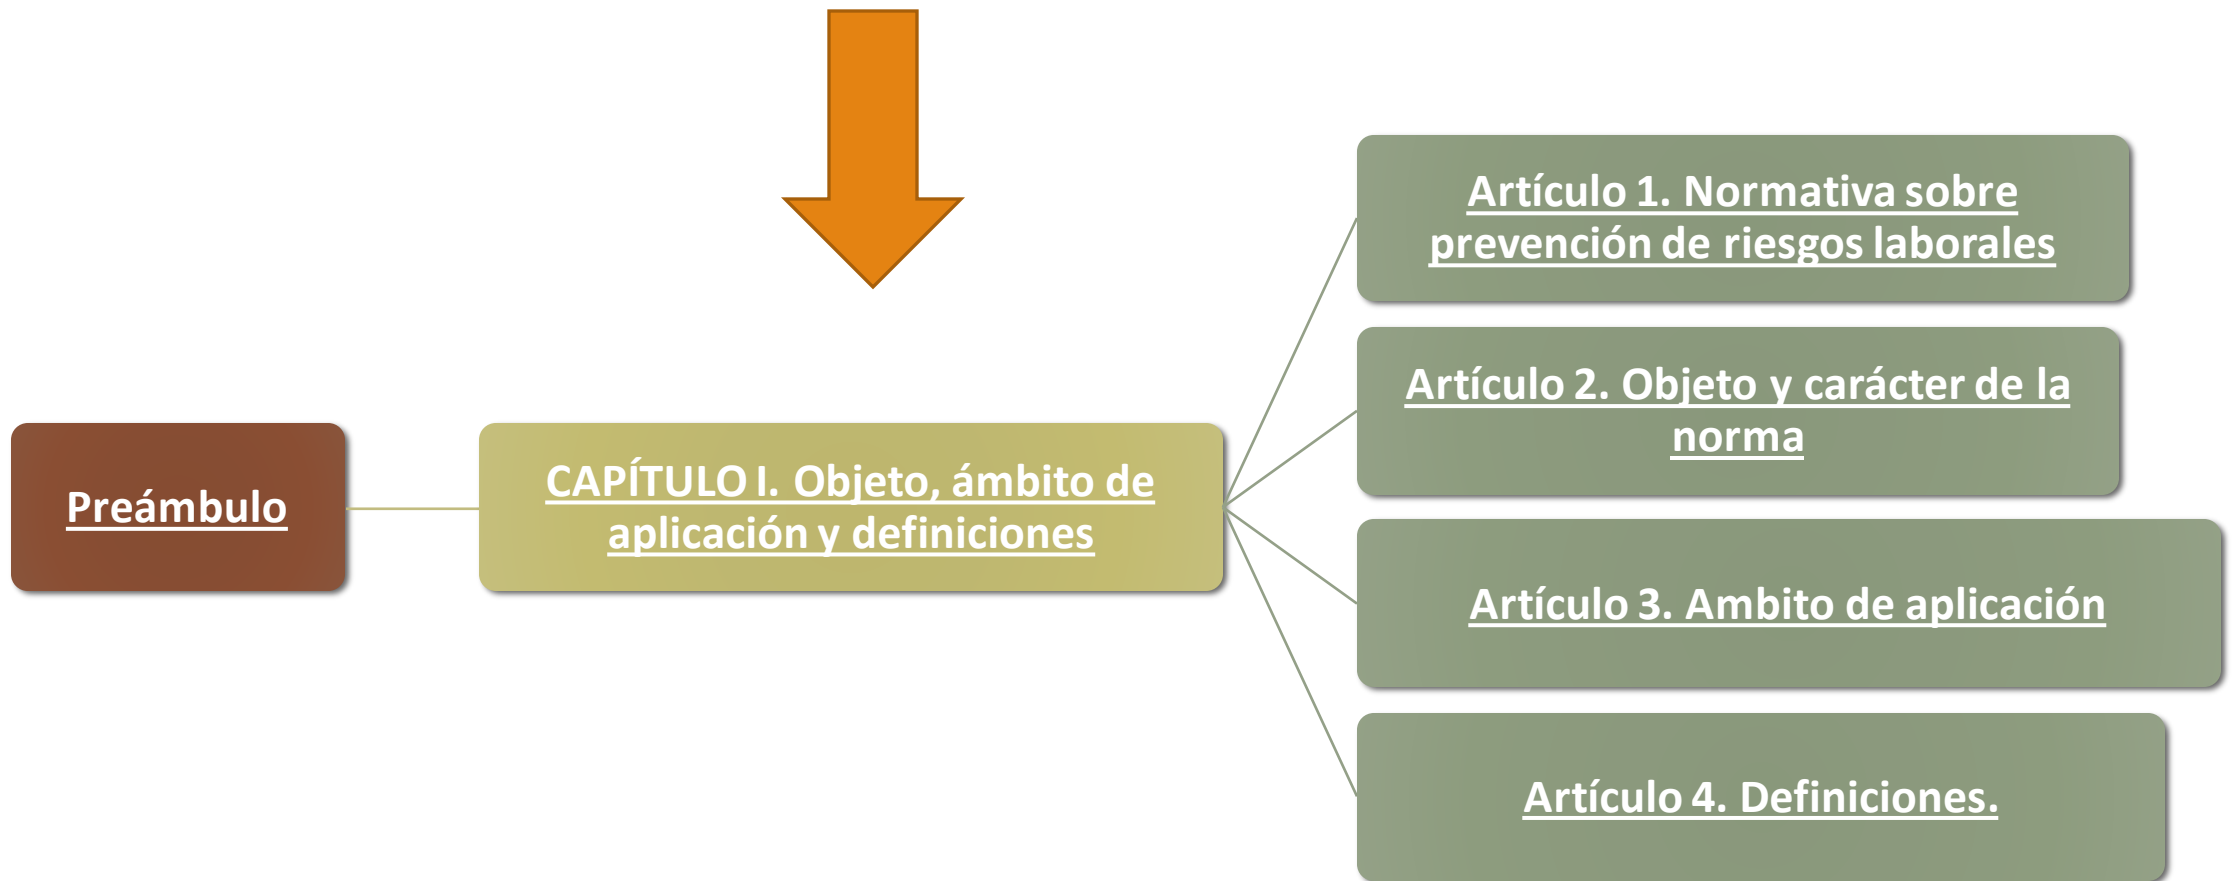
Preámbulo

CAPÍTULO I. Objeto, ámbito de aplicación y definiciones

Artículo 1. Normativa sobre prevención de riesgos laborales

Artículo 2. Objeto y carácter de la norma

Artículo 3. Ambito de aplicación

Artículo 4. Definiciones.